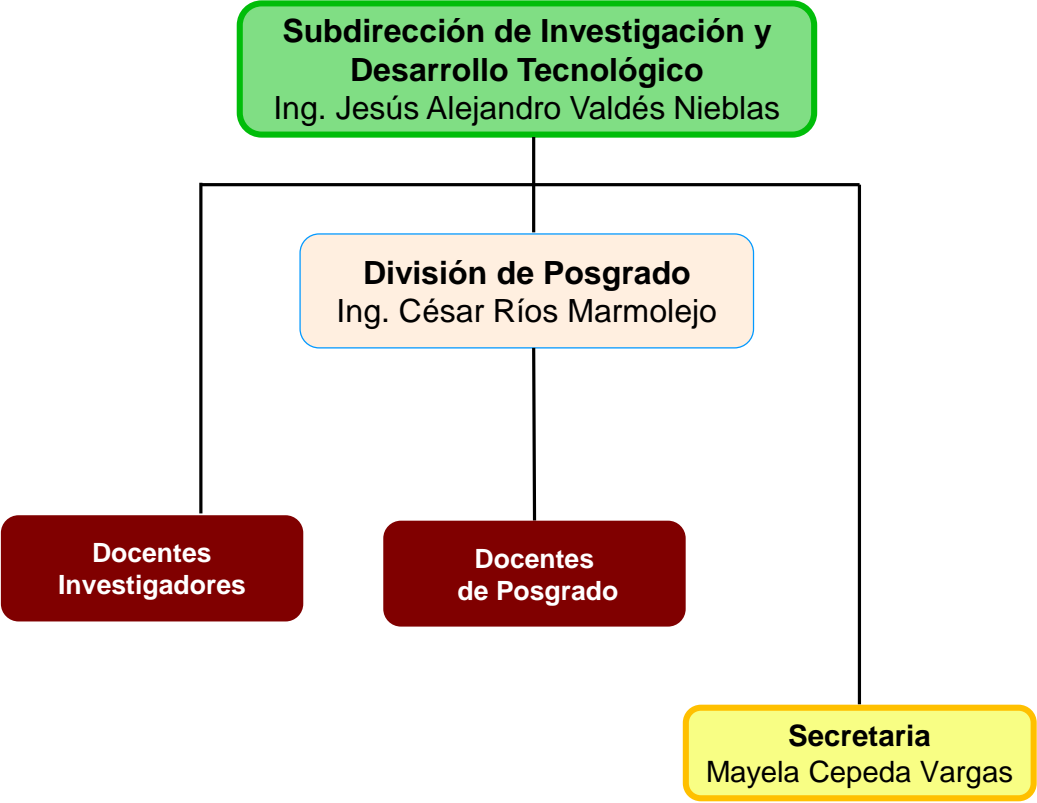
Subdirección de Investigación y Desarrollo Tecnológico
Ing. Jesús Alejandro Valdés Nieblas

División de Posgrado
Ing. César Ríos Marmolejo

Docentes Investigadores

Docentes de Posgrado

Secretaria
Mayela Cepeda Vargas